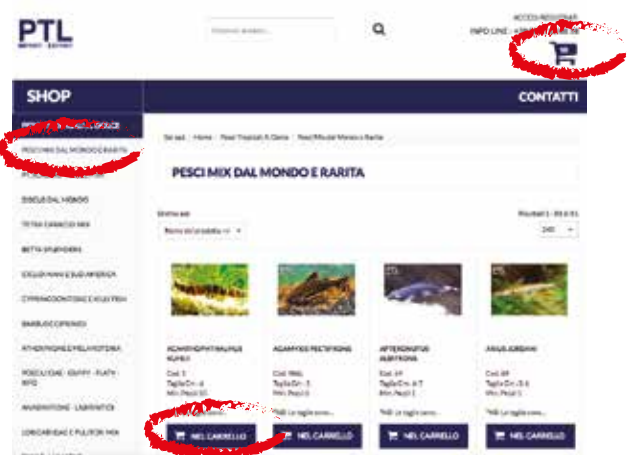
PTL
IMPORT · EXPORT

Ricerca prodotto...

ACCEDI/REGISTRATI
INFO LINE: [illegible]

SHOP

CONTATTI

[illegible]
PESCI MIX DAL MONDO E RARITA
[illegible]
DISCUS DAL MONDO
TETRA CARACIDI MIX
BETTA SPLENDENS
CICLIDI NANI E SUD AMERICA
CYPRINODONTIDAE E KILLI FISH
BARBUS CIPRINIDI
ATHERINIDAE E MELANOTENIA
POECILIDAE - GUPPY - PLATY - XIFO
ANABANTIDAE - LABIRINTICI
LORICARIDAE E PULITORI MIX

Sei qui: Home / Pesci Tropicali & Derivati / Pesci Mix dal Mondo e Rarità

PESCI MIX DAL MONDO E RARITA

Ordina per
Nome del prodotto

Risultati 1 - 20 di 31
240

ACANTHOPHTHALMUS KUHLII
Cod. 3
Taglia Cm : 6
Min. Pezzi 10
Tutte le taglie sono...
NEL CARRELLO

AGAMYXIS PECTIFRONS
Cod. 9441
Taglia Cm : 5
Min. Pezzi 1
Tutte le taglie sono...
NEL CARRELLO

APTERONOTUS ALBIFRONS
Cod. 69
Taglia Cm : 6-7
Min. Pezzi 1
Tutte le taglie sono...
NEL CARRELLO

ARIUS JORDANI
Cod. 89
Taglia Cm : 5-6
Min. Pezzi 1
Tutte le taglie sono...
NEL CARRELLO